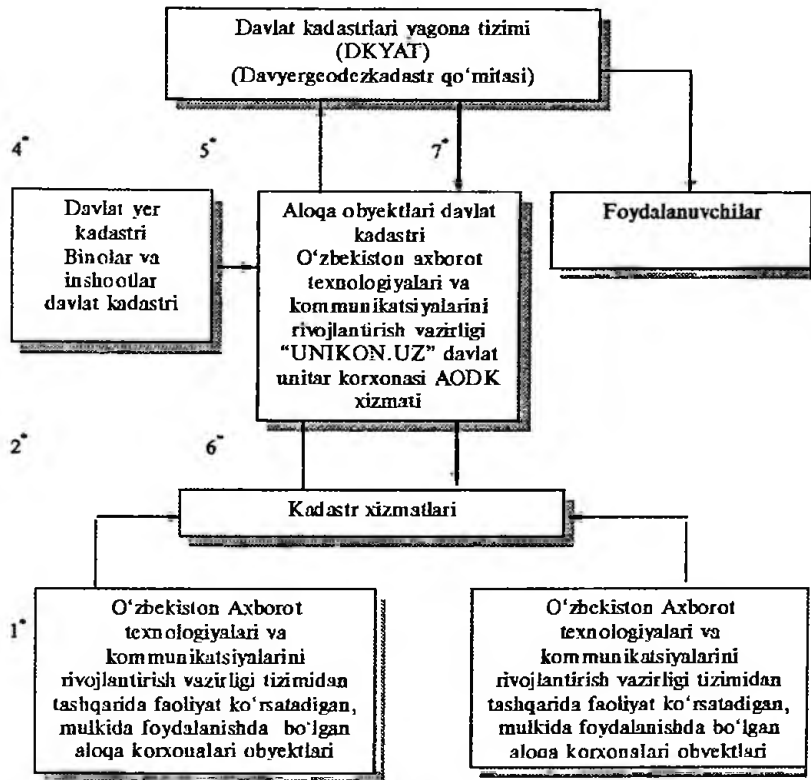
Davlat kadastrlari yagona tizimi (DKYAT) (Davyergeodezkadastr qo'mitasi)

4*

5*

7*

Davlat yer kadastri Binolar va inshootlar davlat kadastri

Aloqa obyektlari davlat kadastri O'zbekiston axborot texnologiyalari va kommunikatsiyalarini rivojlantirish vazirligi "UNIKON.UZ" davlat unitar korxonasi AODK xizmati

Foydalanuvchilar

2*

6*

Kadastr xizmatlari

1*

O'zbekiston Axborot texnologiyalari va kommunikatsiyalarini rivojlantirish vazirligi tizimidan tashqarida faoliyat ko'rsatadigan, mulkida foydalanishda bo'lgan aloqa korxonalari obyektlari

O'zbekiston Axborot texnologiyalari va kommunikatsiyalarini rivojlantirish vazirligi tizimidan tashqarida faoliyat ko'rsatadigan, mulkida foydalanishda bo'lgan aloqa korxonalari obyektlari